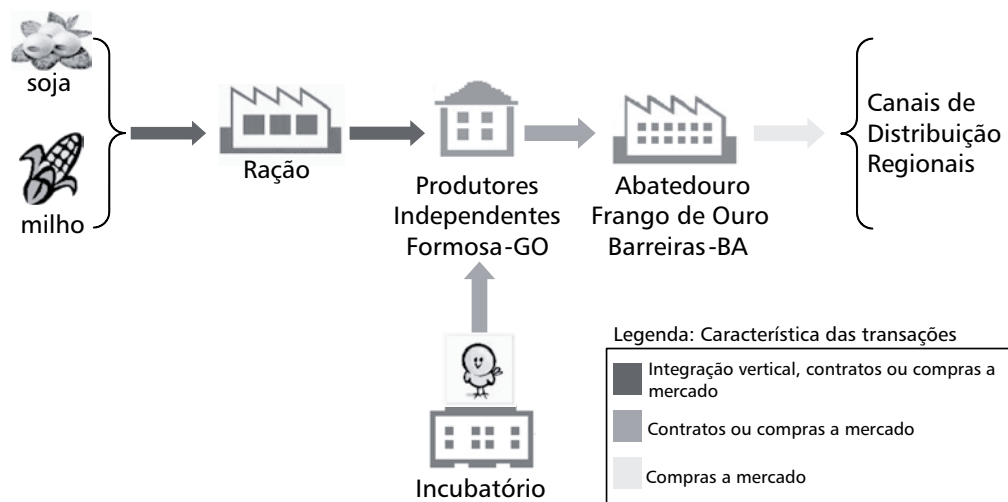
soja

milho

Ração

Produtores Independentes Formosa-GO

Abatedouro Frango de Ouro Barreiras-BA

Canais de Distribuição Regionais

Incubatório

Legenda: Característica das transações

Integração vertical, contratos ou compras a mercado

Contratos ou compras a mercado

Compras a mercado